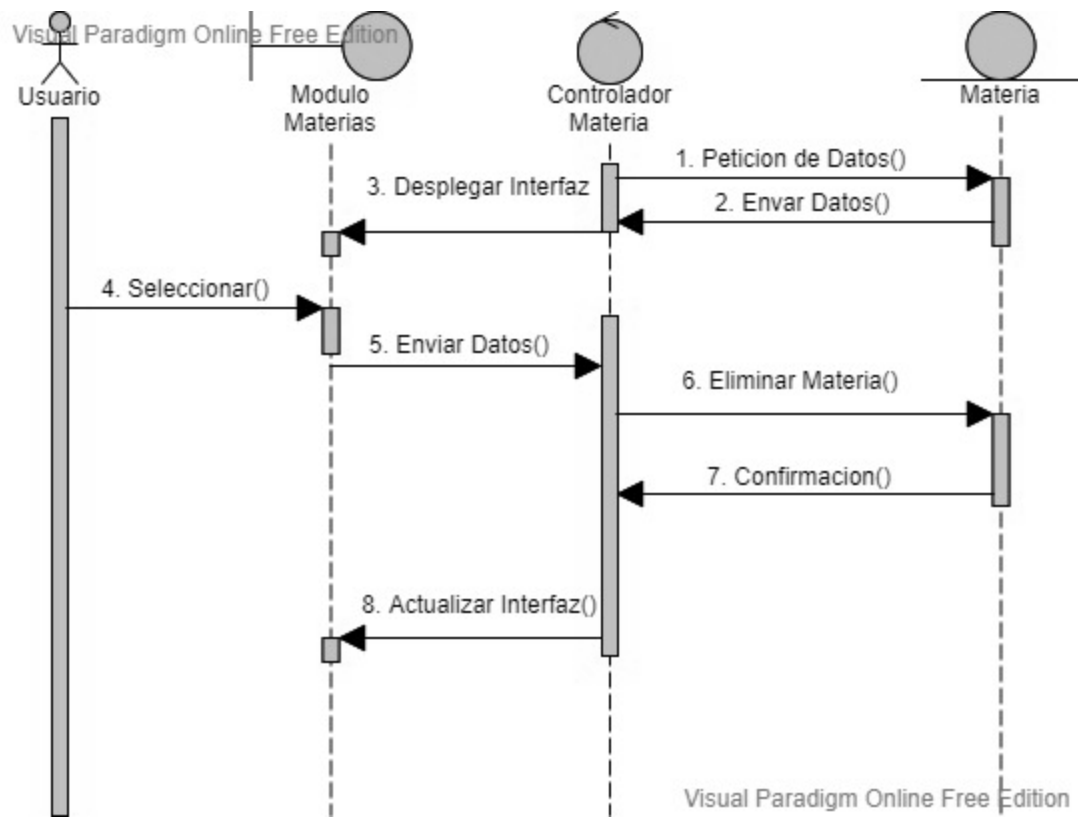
Visual Paradigm Online Free Edition

Usuario

Modulo Materias

Controlador Materia

Materia

1. Peticion de Datos()

2. Envar Datos()

3. Desplegar Interfaz

4. Seleccionar()

5. Enviar Datos()

6. Eliminar Materia()

7. Confirmacion()

8. Actualizar Interfaz()

Visual Paradigm Online Free Edition